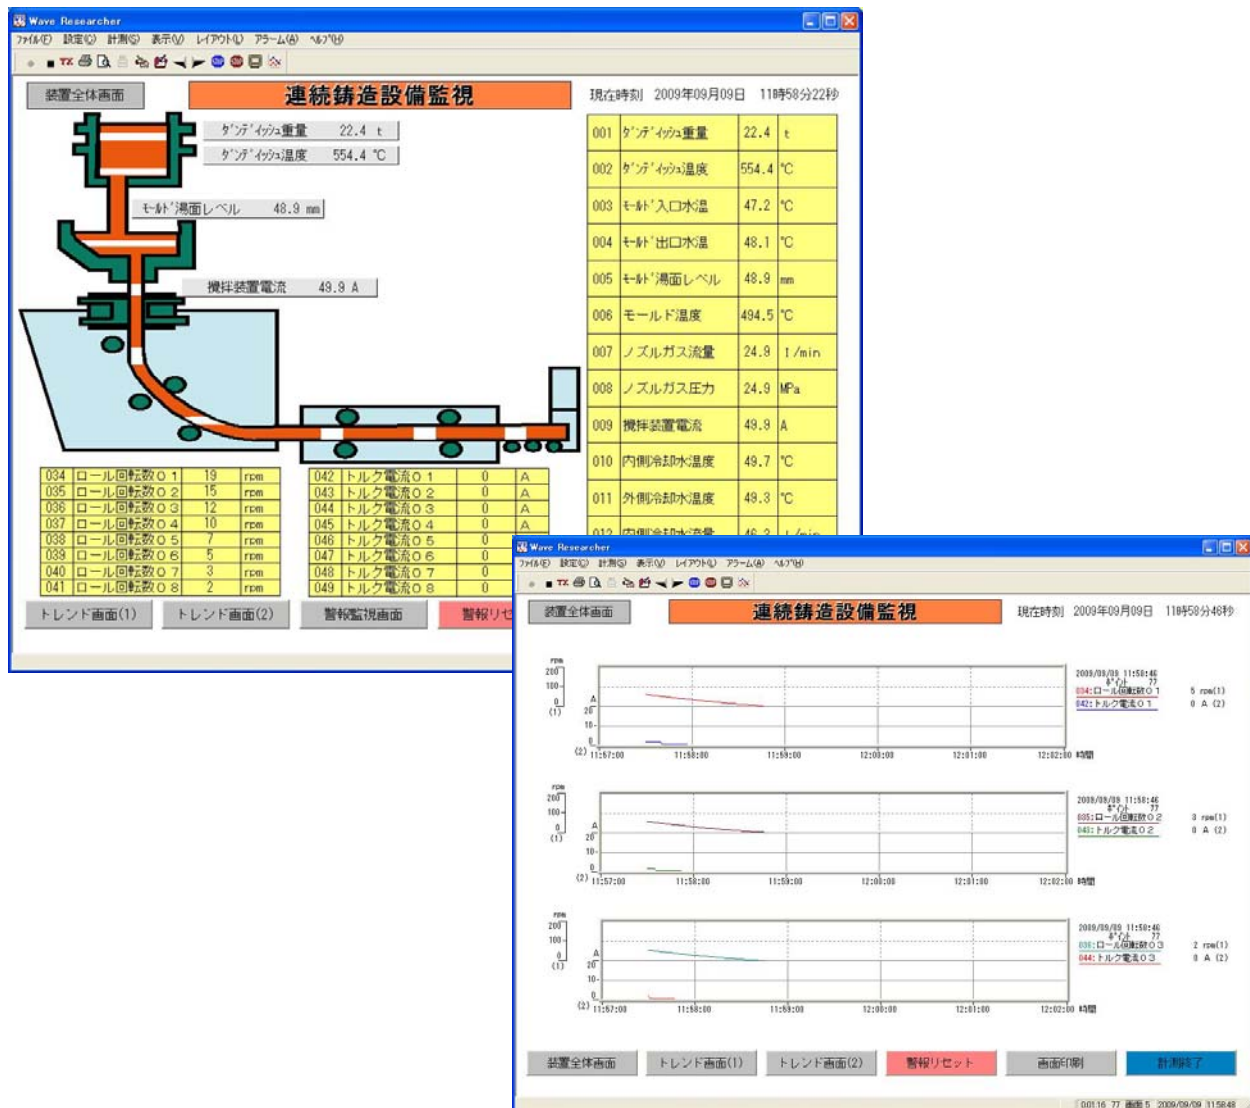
Wave Researcher
ﾌｧｲﾙ(F) 設定(C) 計測(S) 表示(V) ﾚｲｱｳﾄ(L) ｱﾗｰﾑ(A) ﾍﾙﾌﾟ(H)

装置全体画面
連続鋳造設備監視
現在時刻 2009年09月09日 11時58分22秒

ﾀﾝﾃﾞｨｯｼｭ重量 22.4 t
ﾀﾝﾃﾞｨｯｼｭ温度 554.4 ℃
ﾓｰﾙﾄﾞ湯面レベル 48.9 mm
撹拌装置電流 49.9 A

| 001 | ﾀﾝﾃﾞｨｯｼｭ重量 | 22.4 | t |
|---|---|---|---|
| 002 | ﾀﾝﾃﾞｨｯｼｭ温度 | 554.4 | ℃ |
| 003 | ﾓｰﾙﾄﾞ入口水温 | 47.2 | ℃ |
| 004 | ﾓｰﾙﾄﾞ出口水温 | 48.1 | ℃ |
| 005 | ﾓｰﾙﾄﾞ湯面レベル | 48.9 | mm |
| 006 | モールド温度 | 494.5 | ℃ |
| 007 | ノズルガス流量 | 24.9 | l/min |
| 008 | ノズルガス圧力 | 24.9 | MPa |
| 009 | 撹拌装置電流 | 49.9 | A |
| 010 | 内側冷却水温度 | 49.7 | ℃ |
| 011 | 外側冷却水温度 | 49.3 | ℃ |
| 012 | 内側冷却水流量 | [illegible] | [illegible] |

| 034 | ロール回転数01 | 19 | rpm |
|---|---|---|---|
| 035 | ロール回転数02 | 15 | rpm |
| 036 | ロール回転数03 | 12 | rpm |
| 037 | ロール回転数04 | 10 | rpm |
| 038 | ロール回転数05 | 7 | rpm |
| 039 | ロール回転数06 | 5 | rpm |
| 040 | ロール回転数07 | 3 | rpm |
| 041 | ロール回転数08 | 2 | rpm |

| 042 | トルク電流01 | 0 | A |
|---|---|---|---|
| 043 | トルク電流02 | 0 | A |
| 044 | トルク電流03 | 0 | A |
| 045 | トルク電流04 | 0 | A |
| 046 | トルク電流05 | 0 | A |
| 047 | トルク電流06 | 0 | A |
| 048 | トルク電流07 | 0 | A |
| 049 | トルク電流08 | 0 | A |

トレンド画面(1) トレンド画面(2) 警報監視画面 警報リセ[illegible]

Wave Researcher
ﾌｧｲﾙ(F) 設定(C) 計測(S) 表示(V) ﾚｲｱｳﾄ(L) ｱﾗｰﾑ(A) ﾍﾙﾌﾟ(H)

装置全体画面
連続鋳造設備監視
現在時刻 2009年09月09日 11時58分46秒

rpm 200 100 0 (1) A 20 10 0 (2) 11:57:00 11:58:00 11:59:00 12:00:00 12:01:00 12:02:00 時間
2009/09/09 11:58:46
034:ロール回転数01 5 rpm(1)
042:トルク電流01 0 A (2)

rpm 200 100 0 (1) A 20 10 0 (2) 11:57:00 11:58:00 11:59:00 12:00:00 12:01:00 12:02:00 時間
2009/09/09 11:58:46
035:ロール回転数02 3 rpm(1)
043:トルク電流02 0 A (2)

rpm 200 100 0 (1) A 20 10 0 (2) 11:57:00 11:58:00 11:59:00 12:00:00 12:01:00 12:02:00 時間
2009/09/09 11:58:46
036:ロール回転数03 2 rpm(1)
044:トルク電流03 0 A (2)

装置全体画面 トレンド画面(1) トレンド画面(2) 警報リセット 画面印刷 計測終了

2009/09/09 11:58:48